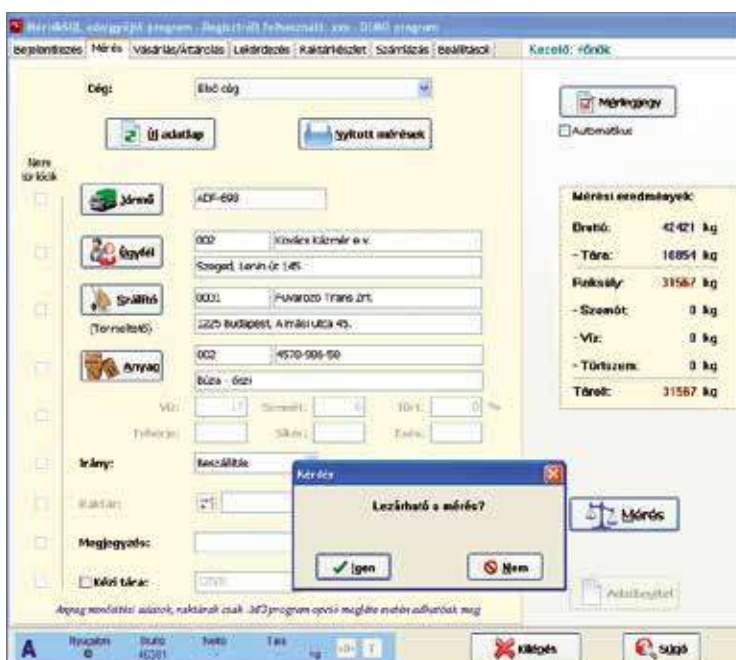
MérlegSQL adatgyűjtő program - Regisztrált felhasználó: xxx - DEMO program

Bejelentkezés | Mérés | Vásárlás/Átárolás | Lekérdezés | Raktárkészlet | Számlázás | Beállítások

Kezelő: főnök

Cég: Első cég

Új adatlap

Nyitott mérések

Mérlegjegy

Automatikus

Nem törlődik

Jármű ADF-690

Ügyfél 002 Kovács Kázmér e.v.
Szeged, Lenin út 145.

Szállító 0031 Fuvarozó Trans Zrt.
(Termeltető) 1225 Budapest, Almásy utca 45.

Anyag 002 4570-986-50
Búza - őszi

Víz: 17 Szemét: 0 Tört: 0 %

Fehérje: Sikér: Esés:

Irány: Beszállítás

Raktár:

Megjegyzés:

Kézi tára: 0

Mérési eredmények:

Bruttó: 42421 kg
- Tára: 10854 kg
Különbség: 31567 kg
- Szemét: 0 kg
- Víz: 0 kg
- Törtszem: 0 kg
Tiszta: 31567 kg

Kérdés

Lezárható a mérés?

Igen

Nem

Mérés

Adatbeolvasó

Anyag minőségi adatok, raktárak csak .MÉ program opció megléte esetén adhatók meg

A Nyugalom 0 Bruttó 40381 Nettó Tára kg

Kilépés

Súgó